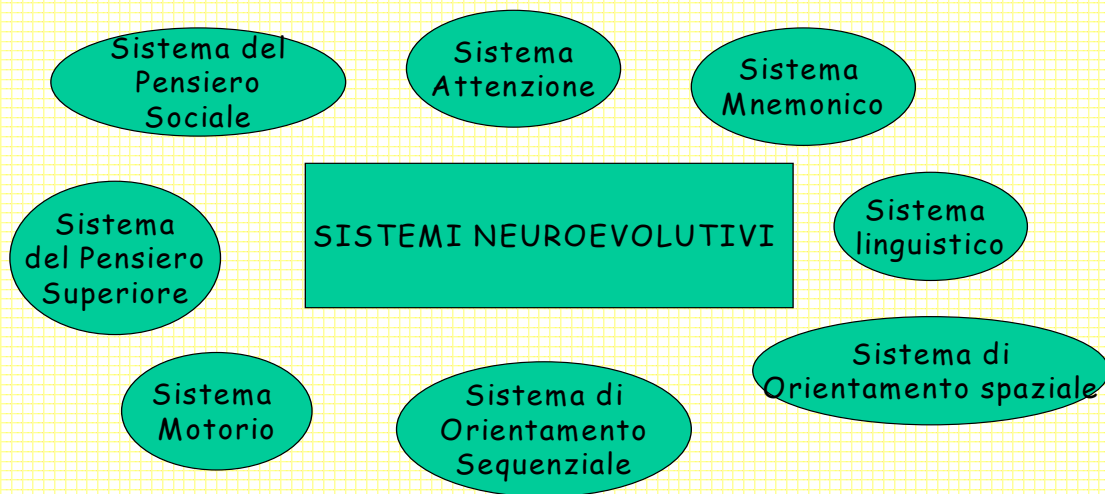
Sistema del Pensiero Sociale

Sistema Attenzione

Sistema Mnemonico

SISTEMI NEUROEVOLUTIVI

Sistema del Pensiero Superiore

Sistema linguistico

Sistema di Orientamento spaziale

Sistema Motorio

Sistema di Orientamento Sequenziale